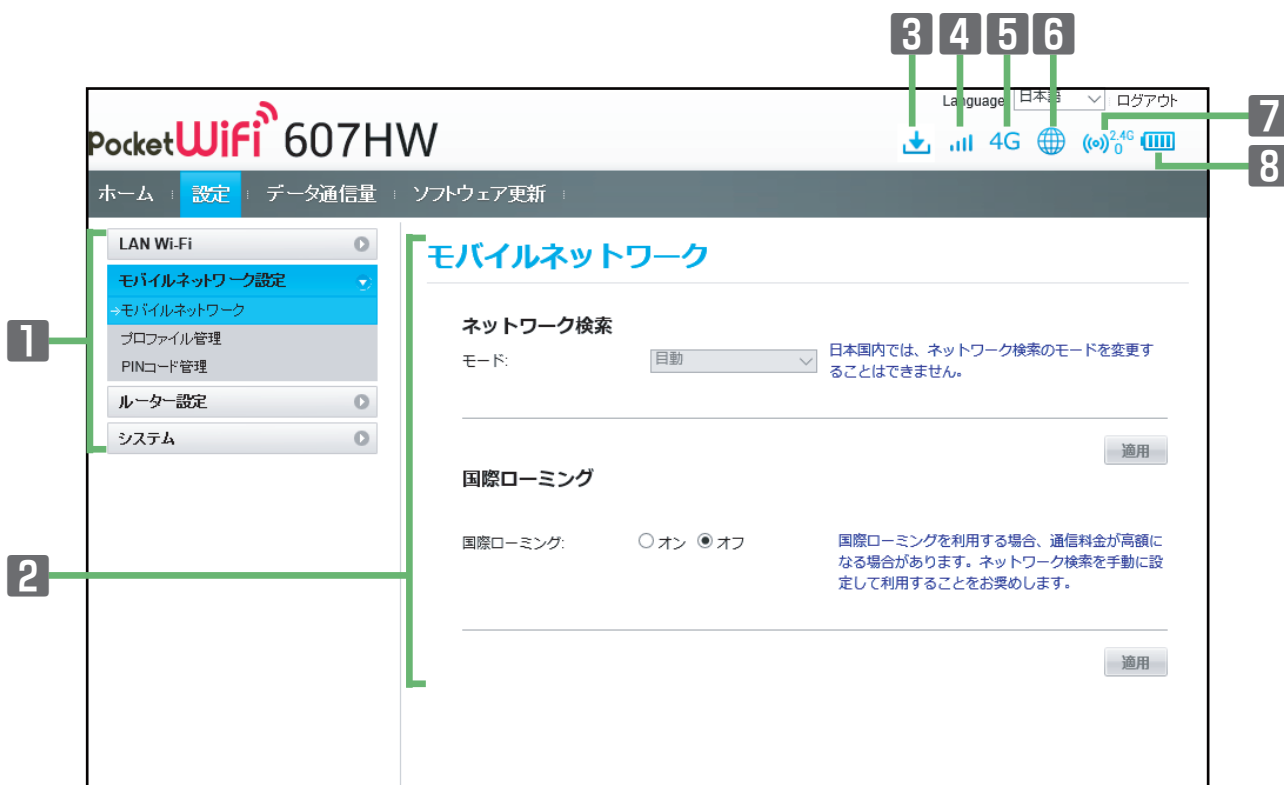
3 4 5 6

Language 日本語 ログアウト

PocketWiFi 607HW

4G

7

$^{2.4G}_{0}$

8

ホーム 設定 データ通信量 ソフトウェア更新

LAN Wi-Fi

モバイルネットワーク設定

→モバイルネットワーク

プロファイル管理

PINコード管理

ルーター設定

システム

1

2

モバイルネットワーク

ネットワーク検索

モード: 自動

日本国内では、ネットワーク検索のモードを変更することはできません。

適用

国際ローミング

国際ローミング: ○オン ◉オフ

国際ローミングを利用する場合、通信料金が高額になる場合があります。ネットワーク検索を手動に設定して利用することをお奨めします。

適用